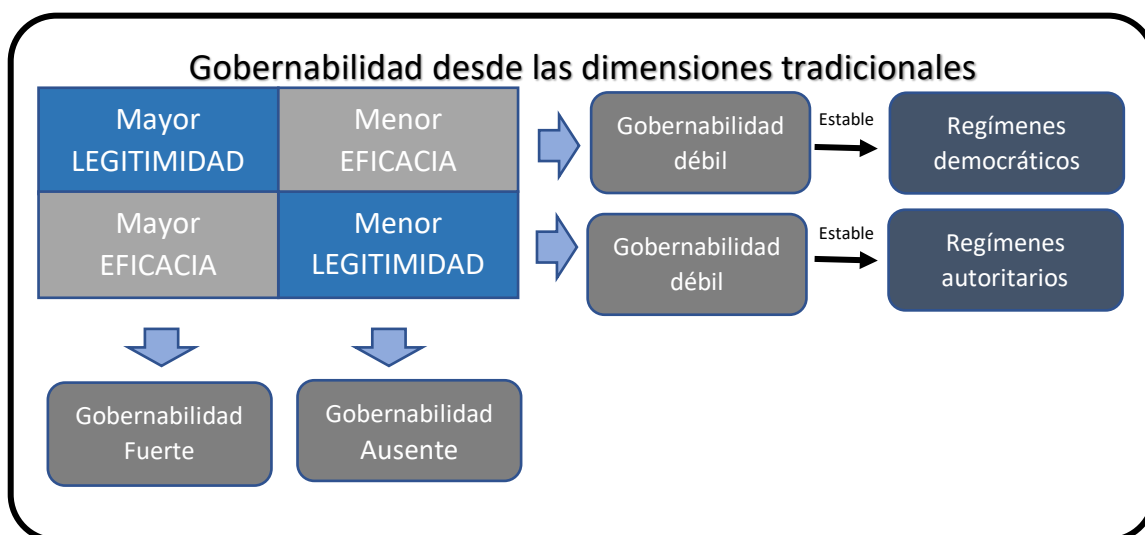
Gobernabilidad desde las dimensiones tradicionales

| Mayor LEGITIMIDAD | Menor EFICACIA |
|---|---|
| Mayor EFICACIA | Menor LEGITIMIDAD |

Gobernabilidad débil

Estable

Regímenes democráticos

Gobernabilidad débil

Estable

Regímenes autoritarios

Gobernabilidad Fuerte

Gobernabilidad Ausente